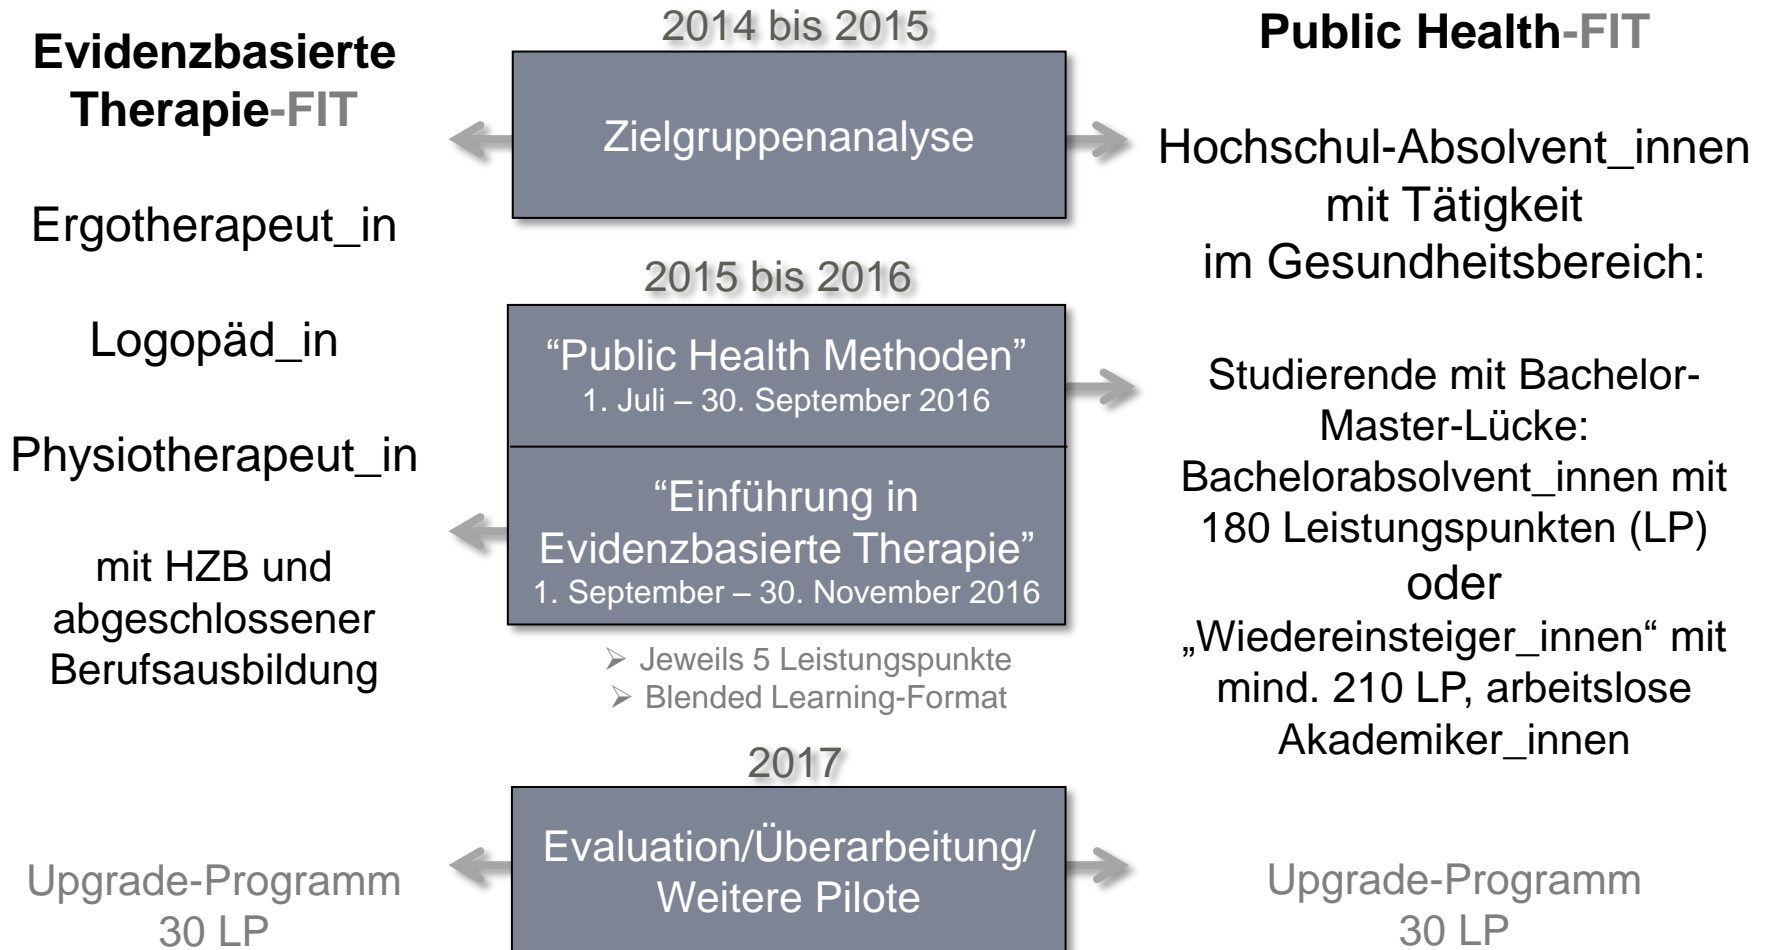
**Evidenzbasierte Therapie-FIT**

Ergotherapeut_in

Logopäd_in

Physiotherapeut_in

mit HZB und abgeschlossener Berufsausbildung

Upgrade-Programm
30 LP

2014 bis 2015

Zielgruppenanalyse

2015 bis 2016

"Public Health Methoden"
1. Juli – 30. September 2016

"Einführung in Evidenzbasierte Therapie"
1. September – 30. November 2016

➢ Jeweils 5 Leistungspunkte
➢ Blended Learning-Format

2017

Evaluation/Überarbeitung/ Weitere Pilote

**Public Health-FIT**

Hochschul-Absolvent_innen mit Tätigkeit im Gesundheitsbereich:

Studierende mit Bachelor-Master-Lücke: Bachelorabsolvent_innen mit 180 Leistungspunkten (LP) oder „Wiedereinsteiger_innen" mit mind. 210 LP, arbeitslose Akademiker_innen

Upgrade-Programm
30 LP